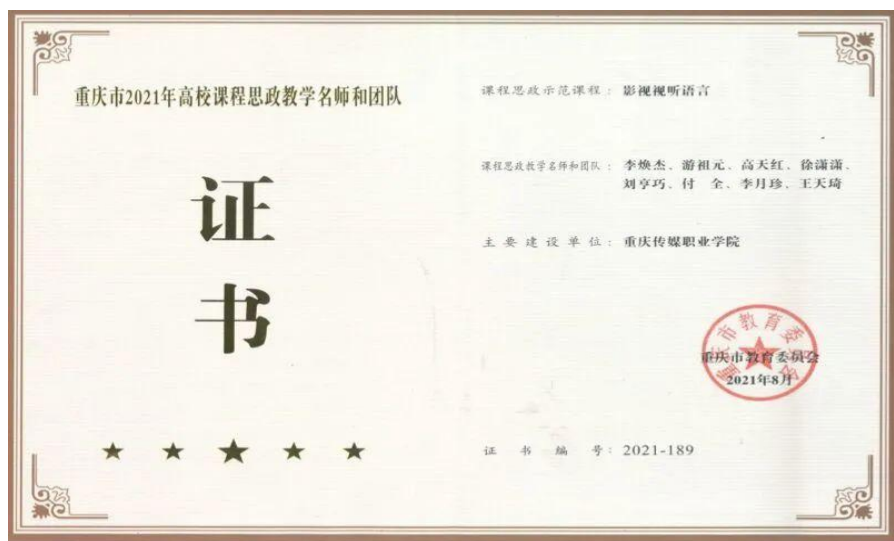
重庆市2021年高校课程思政教学名师和团队

证

书

课程思政示范课程：影视视听语言

课程思政教学名师和团队：李焕杰、游祖元、高天红、徐潇潇、刘亨巧、付　全、李月珍、王天琦

主要建设单位：重庆传媒职业学院

重庆市教育委员会

重庆市教育委员会
2021年8月

证书编号：2021-189